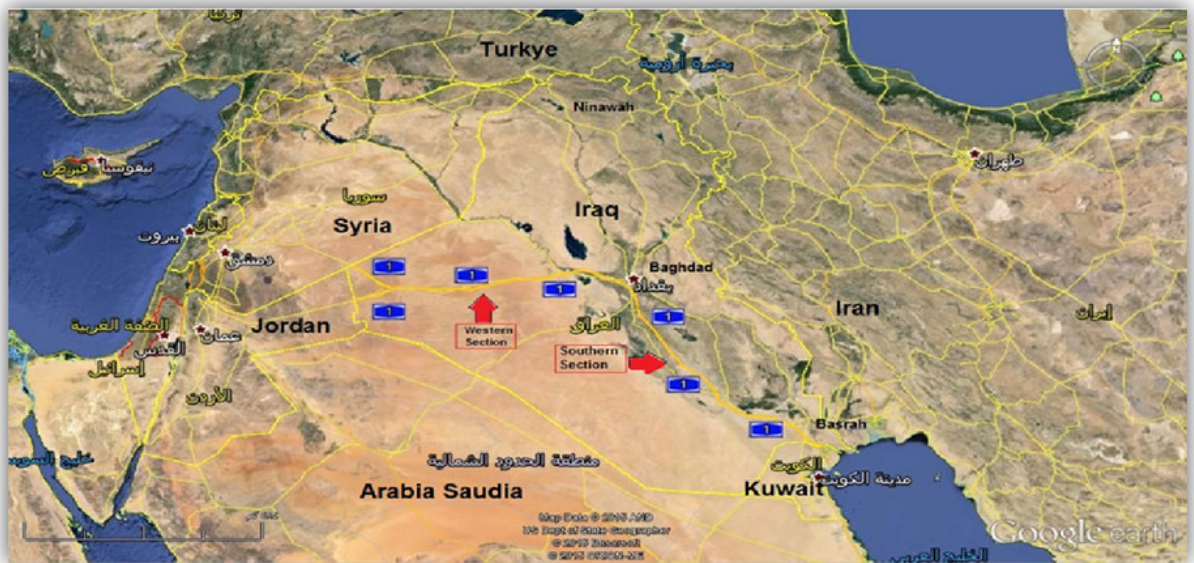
تركيا

Turkye

بحيرة أرومية

Ninawah

نيقوسيا قبرص

سوريا

Syria

Iraq

طهران

لبنان

بيروت

دمشق

1

1

1

Baghdad

بغداد

1

Iran

ايران

الضفة الغربية

القدس

عمان

Jordan

Western Section

العراق

1

Southern Section

1

إسرائيل

الأردن

Basrah

1

خليج السويس

منطقة الحدود الشمالية

الكويت

مدينة الكويت

Arabia Saudia

Kuwait

Map Data © 2015 AND
US Dept of State Geographer
© 2015 Basarsoft
© 2015 ORION-ME

الخليج العربي

Google earth